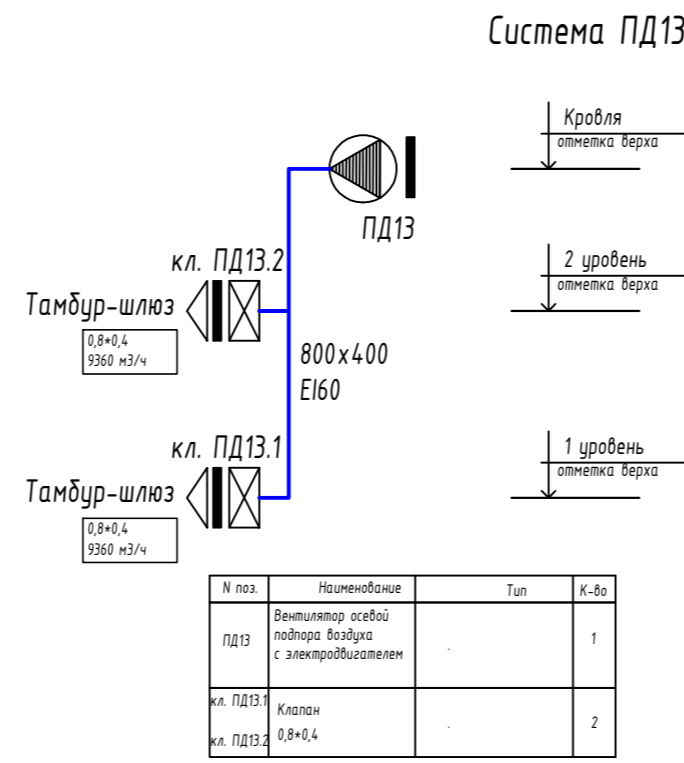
Система ПД13

Кровля
отметка верха

ПД13

2 уровень
отметка верха

кл. ПД13.2

Тамбур-шлюз

0,8*0,4
9360 м3/ч

800х400
EI60

1 уровень
отметка верха

кл. ПД13.1

Тамбур-шлюз

0,8*0,4
9360 м3/ч

| N поз. | Наименование | Тип | К-во |
|---|---|---|---|
| ПД13 | Вентилятор осевой подпора воздуха с электродвигателем | . | 1 |
| кл. ПД13.1 кл. ПД13.2 | Клапан 0,8*0,4 | . | 2 |